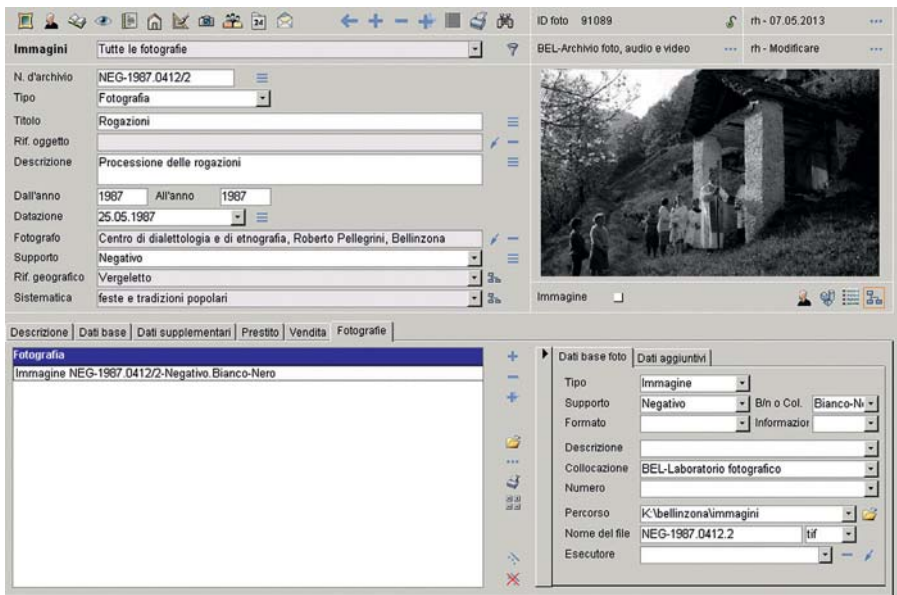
ID foto 91089

rh - 07.05.2013

Immagini

Tutte le fotografie

BEL-Archivio foto, audio e video

rh - Modificare

N. d'archivio NEG-1987.0412/2

Tipo Fotografia

Titolo Rogazioni

Rif. oggetto

Descrizione Processione delle rogazioni

Dall'anno 1987 All'anno 1987

Datazione 25.05.1987

Fotografo Centro di dialettologia e di etnografia, Roberto Pellegrini, Bellinzona

Supporto Negativo

Rif. geografico Vergeletto

Sistematica feste e tradizioni popolari

Immagine

Descrizione | Dati base | Dati supplementari | Prestito | Vendita | Fotografie

Fotografia

Immagine NEG-1987.0412/2-Negativo.Bianco-Nero

Dati base foto | Dati aggiuntivi

Tipo Immagine

Supporto Negativo

B/n o Col. Bianco-N

Formato

Informazior

Descrizione

Collocazione BEL-Laboratorio fotografico

Numero

Percorso K:\bellinzona\immagini

Nome del file NEG-1987.0412.2 tif

Esecutore